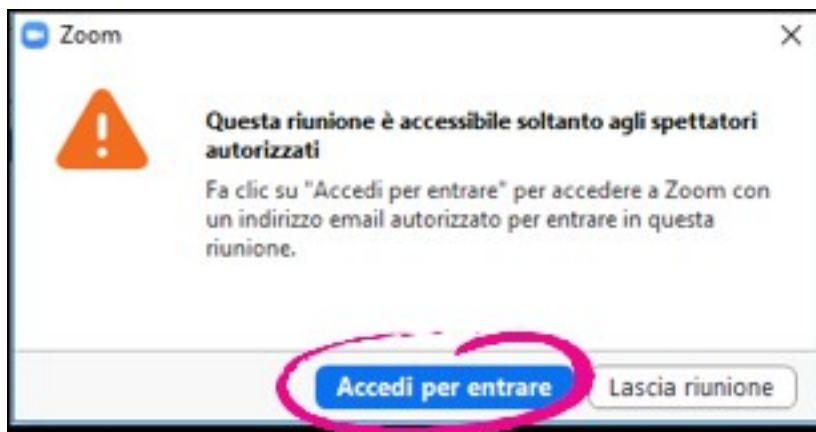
Zoom

×

Questa riunione è accessibile soltanto agli spettatori autorizzati

Fa clic su "Accedi per entrare" per accedere a Zoom con un indirizzo email autorizzato per entrare in questa riunione.

Accedi per entrare

Lascia riunione